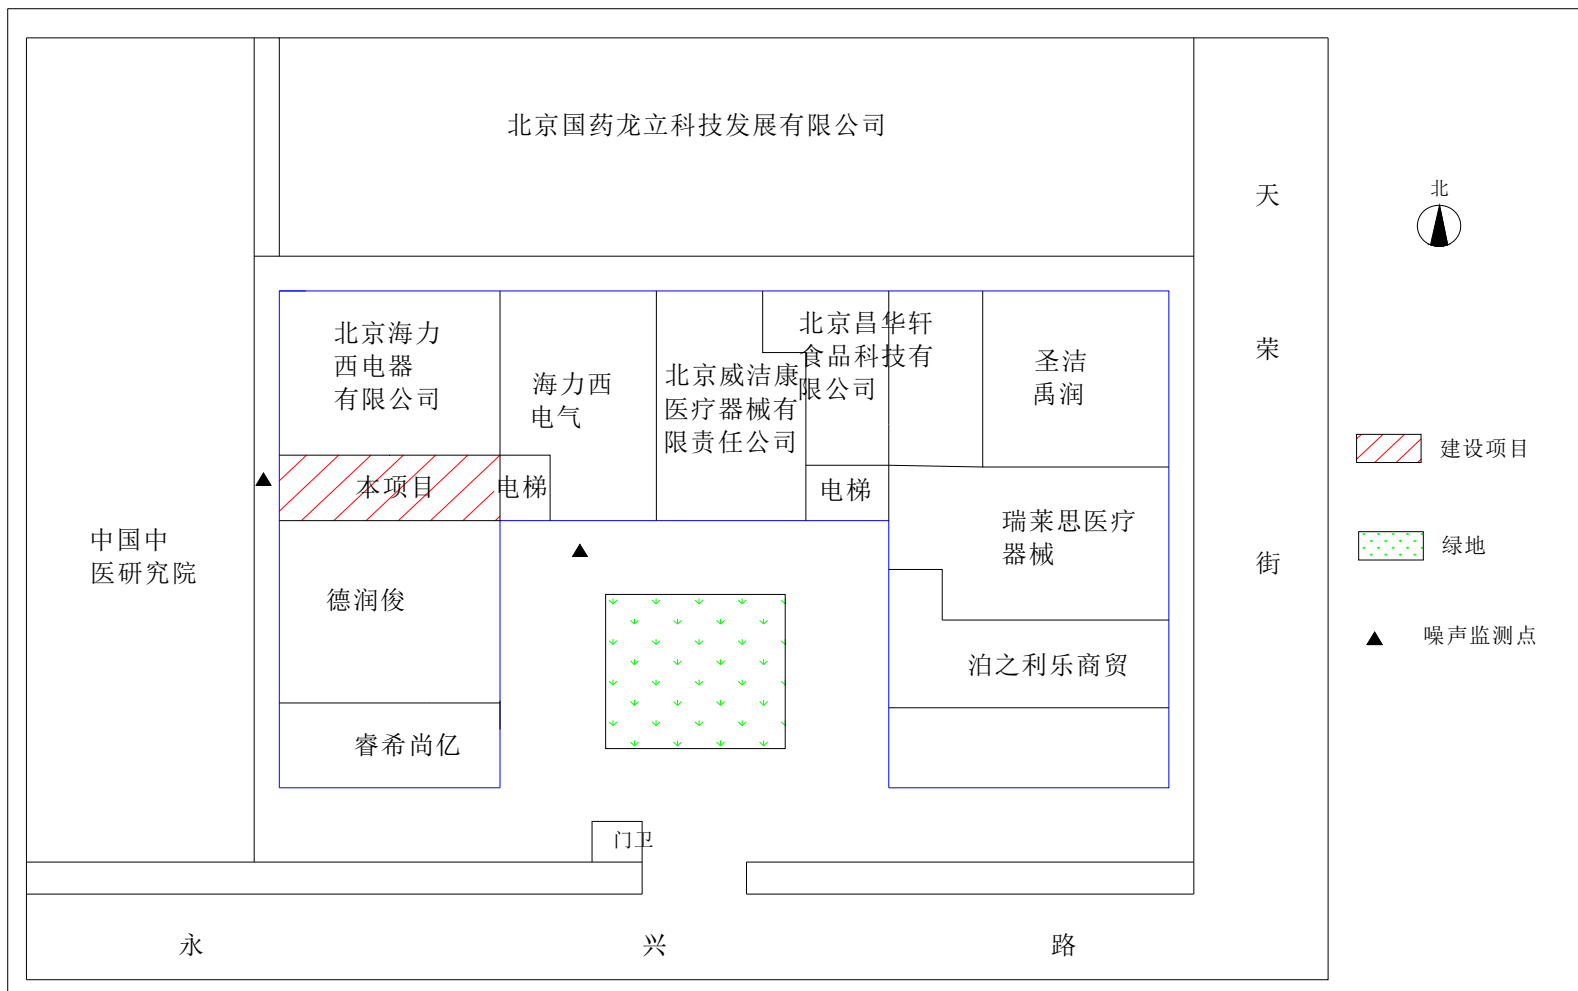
北京国药龙立科技发展有限公司

天

荣

街

北

北京海力西电器有限公司

海力西电气

北京威洁康医疗器械有限责任公司

北京昌华轩食品科技有限公司

圣洁禹润

本项目

电梯

电梯

瑞莱思医疗器械

中国中医研究院

德润俊

泊之利乐商贸

睿希尚亿

门卫

建设项目

绿地

噪声监测点

永

兴

路